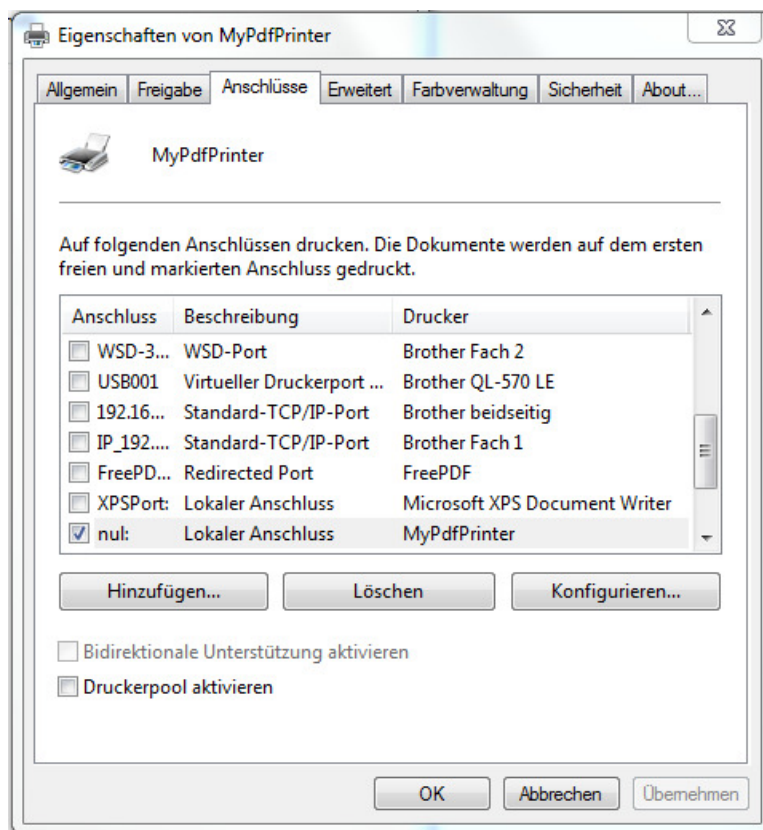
Eigenschaften von MyPdfPrinter

Allgemein | Freigabe | Anschlüsse | Erweitert | Farbverwaltung | Sicherheit | About...

MyPdfPrinter

Auf folgenden Anschlüssen drucken. Die Dokumente werden auf dem ersten freien und markierten Anschluss gedruckt.

| Anschluss | Beschreibung | Drucker |
|---|---|---|
| WSD-3... | WSD-Port | Brother Fach 2 |
| USB001 | Virtueller Druckerport ... | Brother QL-570 LE |
| 192.16... | Standard-TCP/IP-Port | Brother beidseitig |
| IP_192.... | Standard-TCP/IP-Port | Brother Fach 1 |
| FreePD... | Redirected Port | FreePDF |
| XPSPort: | Lokaler Anschluss | Microsoft XPS Document Writer |
| nul: | Lokaler Anschluss | MyPdfPrinter |

Hinzufügen... | Löschen | Konfigurieren...

Bidirektionale Unterstützung aktivieren

Druckerpool aktivieren

OK | Abbrechen | Übernehmen